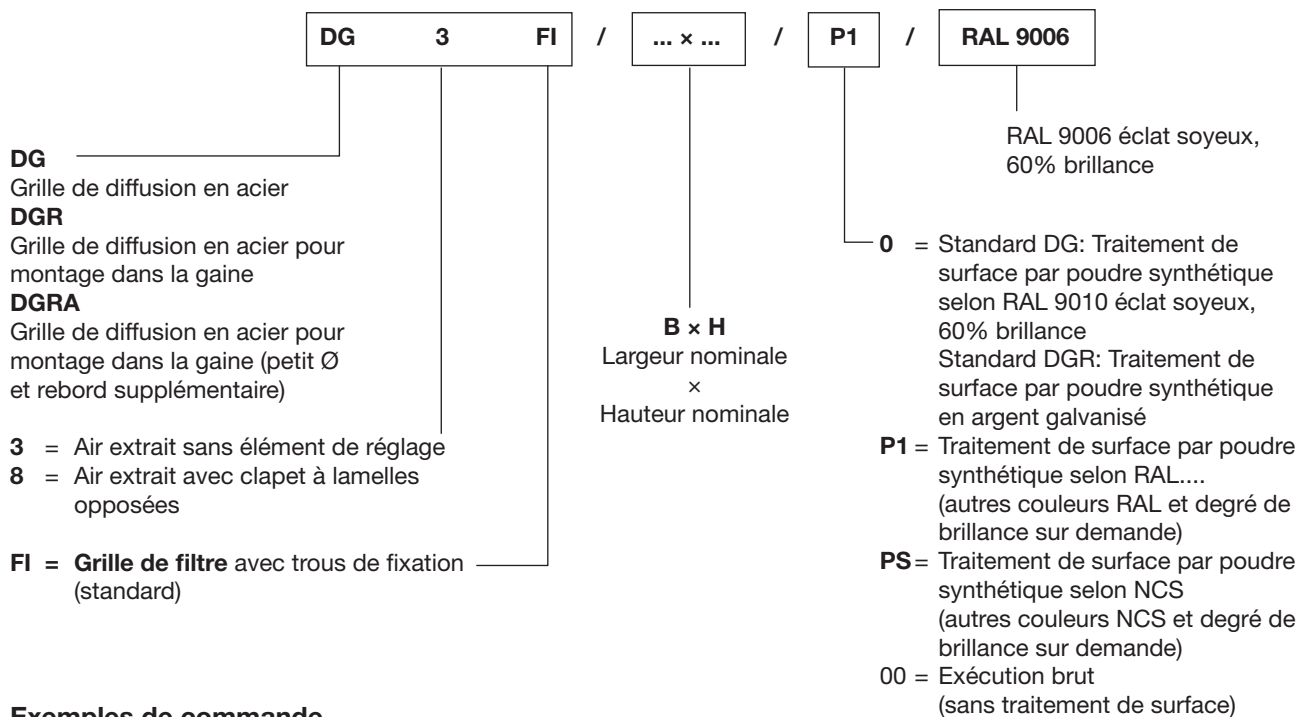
| DG 3 FI | / | ... × ... | / | P1 | / | RAL 9006 |
|---|---|---|---|---|---|---|

RAL 9006 éclat soyeux, 60% brillance

**DG**
Grille de diffusion en acier
**DGR**
Grille de diffusion en acier pour montage dans la gaine
**DGRA**
Grille de diffusion en acier pour montage dans la gaine (petit Ø et rebord supplémentaire)

**3** = Air extrait sans élément de réglage
**8** = Air extrait avec clapet à lamelles opposées

**FI = Grille de filtre** avec trous de fixation (standard)

**B × H**
Largeur nominale
×
Hauteur nominale

**0** = Standard DG: Traitement de surface par poudre synthétique selon RAL 9010 éclat soyeux, 60% brillance
Standard DGR: Traitement de surface par poudre synthétique en argent galvanisé
**P1** = Traitement de surface par poudre synthétique selon RAL.... (autres couleurs RAL et degré de brillance sur demande)
**PS** = Traitement de surface par poudre synthétique selon NCS (autres couleurs NCS et degré de brillance sur demande)
00 = Exécution brut (sans traitement de surface)

**Exemples de commande**